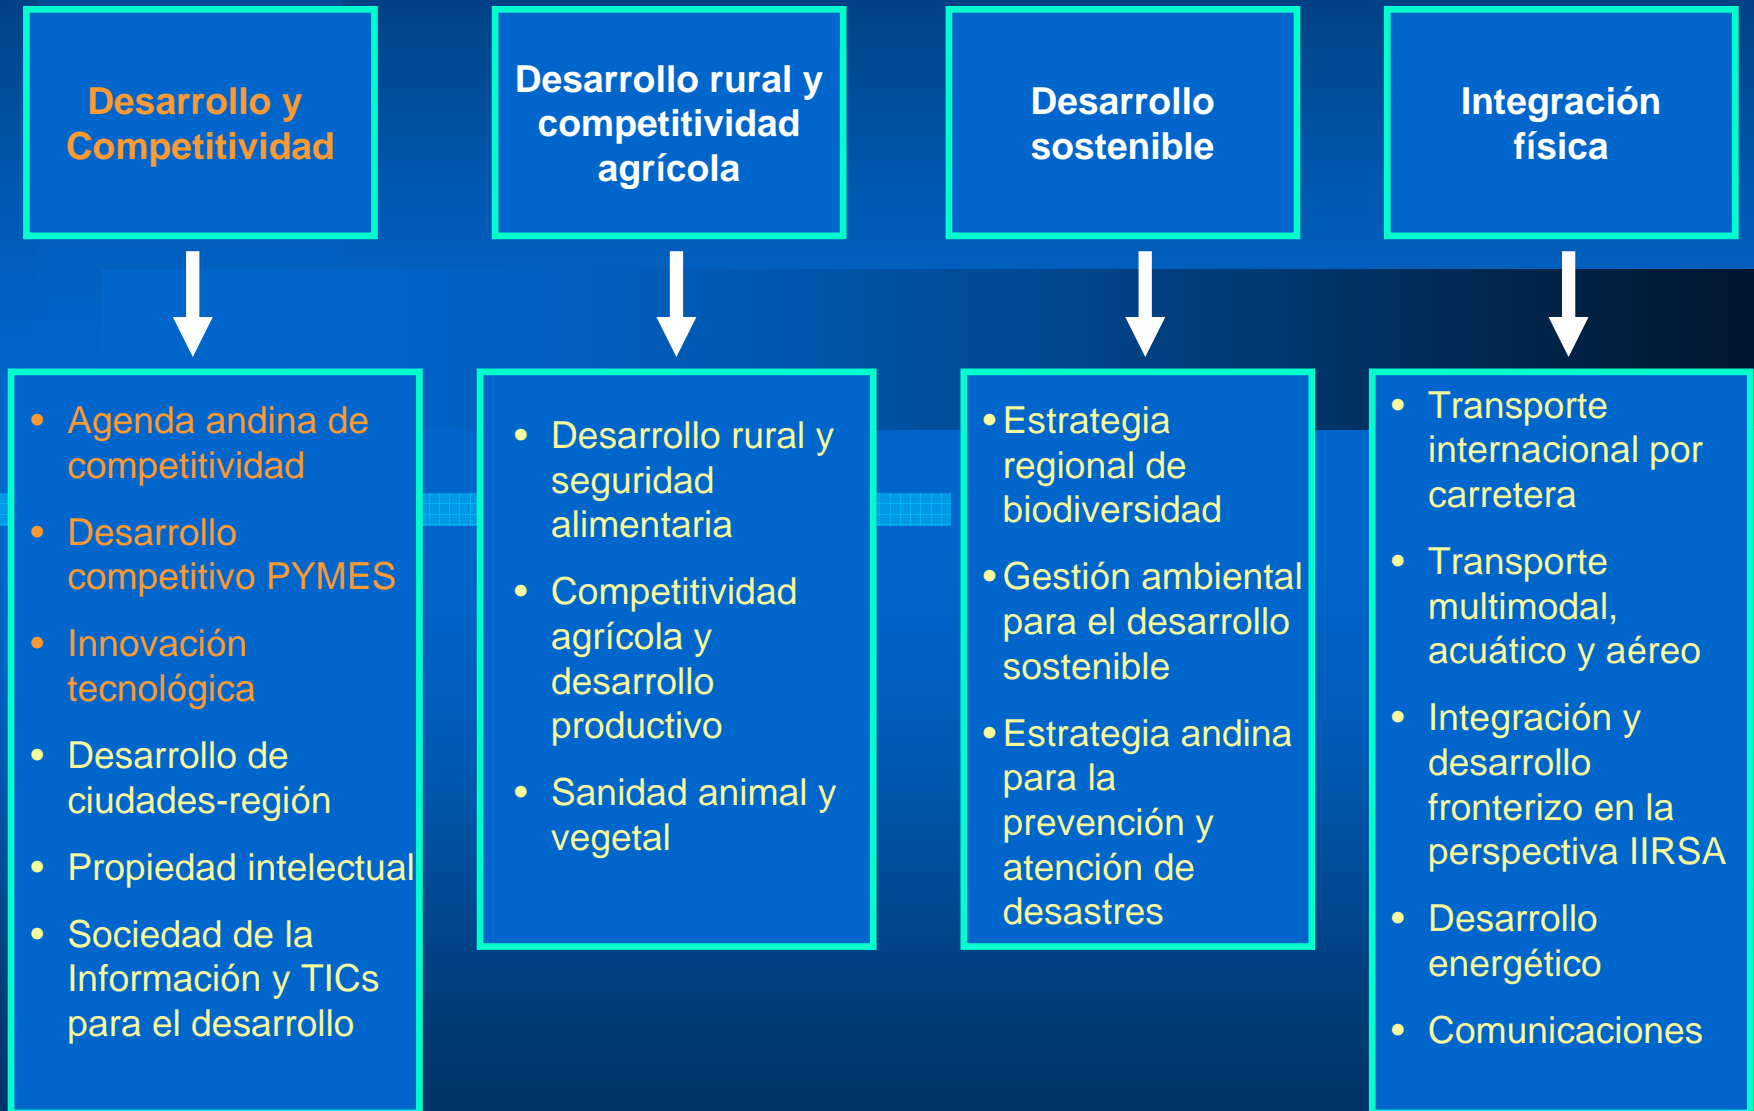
Desarrollo y Competitividad

- Agenda andina de competitividad
- Desarrollo competitivo PYMES
- Innovación tecnológica
- Desarrollo de ciudades-región
- Propiedad intelectual
- Sociedad de la Información y TICs para el desarrollo

Desarrollo rural y competitividad agrícola

- Desarrollo rural y seguridad alimentaria
- Competitividad agrícola y desarrollo productivo
- Sanidad animal y vegetal

Desarrollo sostenible

- Estrategia regional de biodiversidad
- Gestión ambiental para el desarrollo sostenible
- Estrategia andina para la prevención y atención de desastres

Integración física

- Transporte internacional por carretera
- Transporte multimodal, acuático y aéreo
- Integración y desarrollo fronterizo en la perspectiva IIRSA
- Desarrollo energético
- Comunicaciones